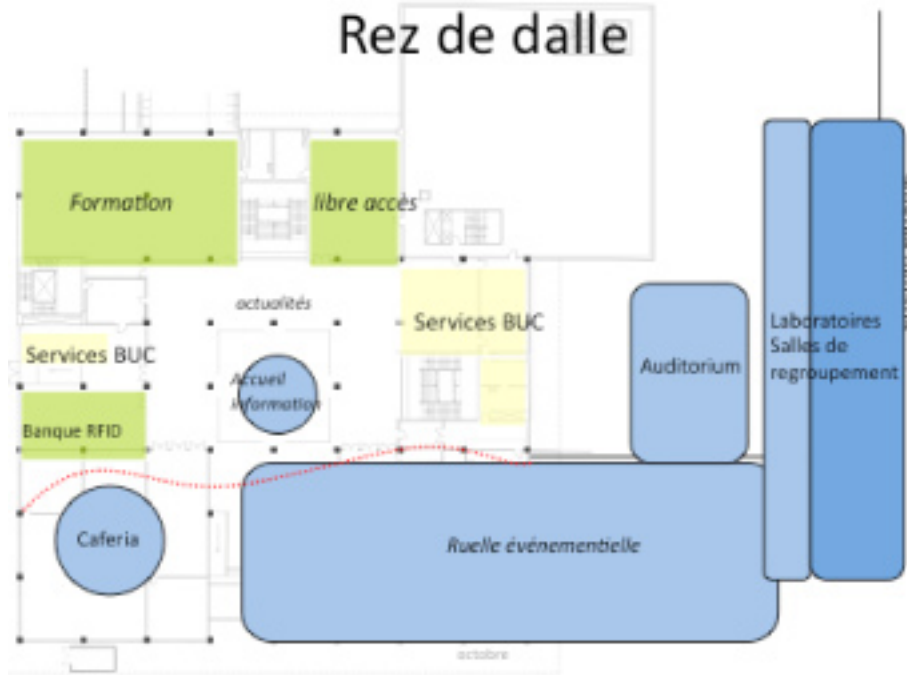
Rez de dalle

Formation

libre accès

actualités

Services BUC

Services BUC

Accueil information

Auditorium

Laboratoires Salles de regroupement

Banque RFID

Caferia

Ruelle événementielle

octobre